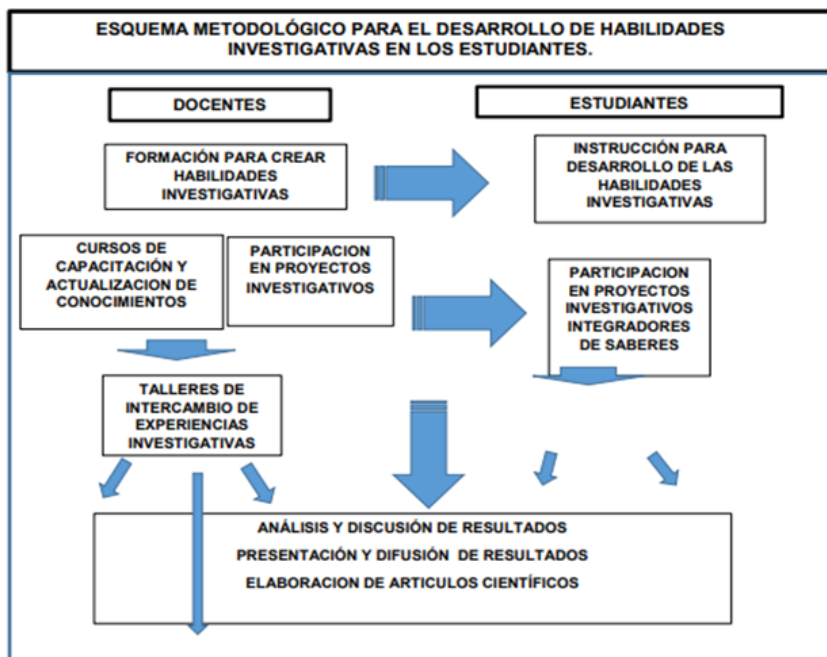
ESQUEMA METODOLÓGICO PARA EL DESARROLLO DE HABILIDADES INVESTIGATIVAS EN LOS ESTUDIANTES.

DOCENTES

ESTUDIANTES

FORMACIÓN PARA CREAR HABILIDADES INVESTIGATIVAS

INSTRUCCIÓN PARA DESARROLLO DE LAS HABILIDADES INVESTIGATIVAS

CURSOS DE CAPACITACIÓN Y ACTUALIZACION DE CONOCIMIENTOS

PARTICIPACION EN PROYECTOS INVESTIGATIVOS

PARTICIPACION EN PROYECTOS INVESTIGATIVOS INTEGRADORES DE SABERES

TALLERES DE INTERCAMBIO DE EXPERIENCIAS INVESTIGATIVAS

ANÁLISIS Y DISCUSIÓN DE RESULTADOS
PRESENTACIÓN Y DIFUSIÓN DE RESULTADOS
ELABORACION DE ARTICULOS CIENTÍFICOS